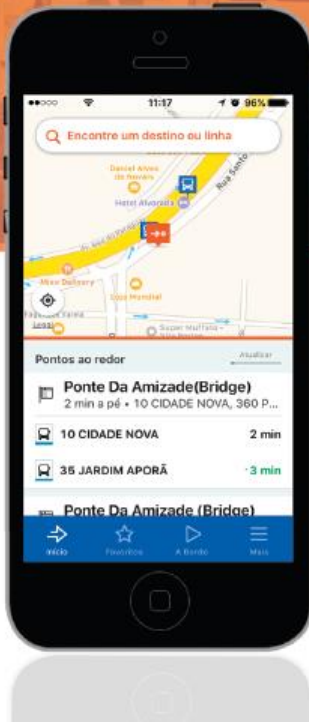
11:17 96%

Encontre um destino ou linha

Daniel Alves de Novaes

Hotel Alvorada

Rua Santo

Av. Pref. Ary Rodriguez

Mixx Delivery

Loja Mundial

Super Muffato

Pontos ao redor

Atualizar

Ponte Da Amizade(Bridge)

2 min a pé • 10 CIDADE NOVA, 360 P...

10 CIDADE NOVA 2 min

35 JARDIM APORÃ 3 min

Ponte Da Amizade (Bridge)

Início

Favoritos

A Bordo

Mais